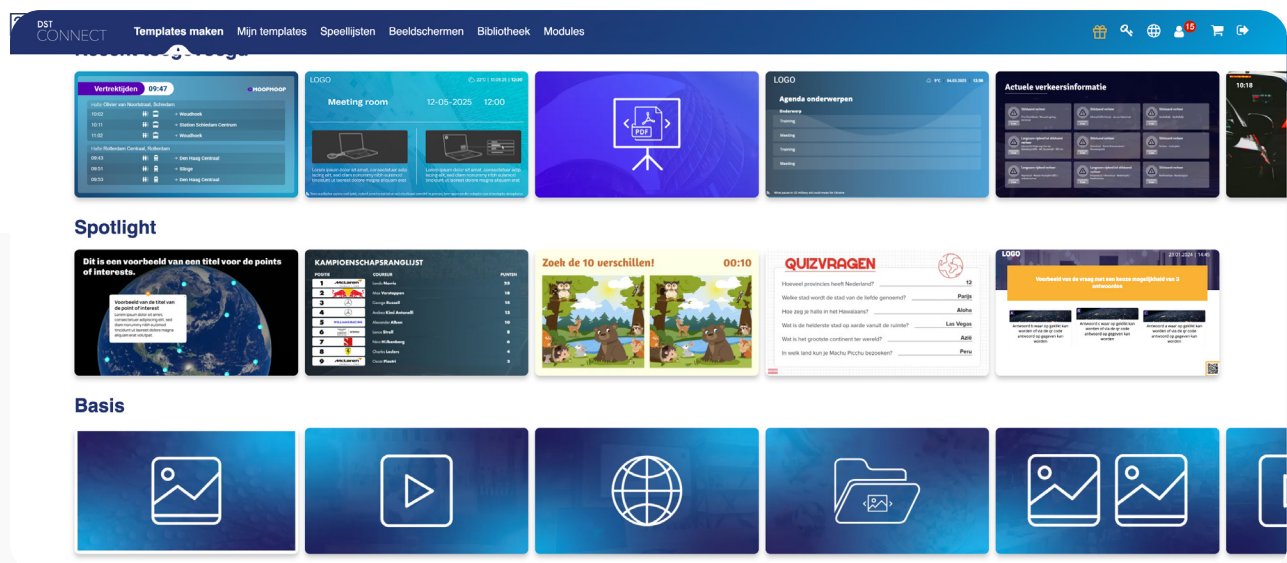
DST CONNECT Templates maken Mijn templates Speellijsten Beeldschermen Bibliotheek Modules 15

Vertrektijden 09:47

10:02 → Woodhoek
10:11 → Station Schiedam Centrum
11:02 → Woodhoek
09:43 → Den Haag Centraal
09:51 → Gouda
09:53 → Den Haag Centraal

LOGO
Meeting room 12-05-2025 12:00

PDF

LOGO
Agenda onderwerpen
Onderwerp
Training
Meeting
Training
Meeting

Actuele verkeersinformatie

10:18

Spotlight

Dit is een voorbeeld van een titel voor de points of interests.
Voorbeeld van de titel van de point of interest

KAMPIOENSCHAPSRANGLIJST
POSITIE COUREUR PUNTEN
1 Lando Norris 34
2 Max Verstappen 18
3 George Russell 15
4 Andrea Kimi Antonelli 12
5 Alexander Albon 10
6 Lance Stroll 8
7 Nico Hulkenberg 6
8 Charles Leclerc 4
9 Oscar Piastri 2

Zoek de 10 verschillen! 00:10

QUIZVRAGEN
Hoeveel provincies heeft Nederland? 12
Welke stad wordt de stad van de liefde genoemd? Parijs
Hoe zeg je hallo in het Hawaiaans? Aloha
Wat is de helderste stad op aarde vanuit de ruimte? Las Vegas
Wat is het grootste continent ter wereld? Azië
In welk land kun je Machu Picchu bezoeken? Peru

LOGO 27.01.2024 14:45
Voorbeeld van de vraag met een keuze mogelijkheid van 3 antwoorden

Basis